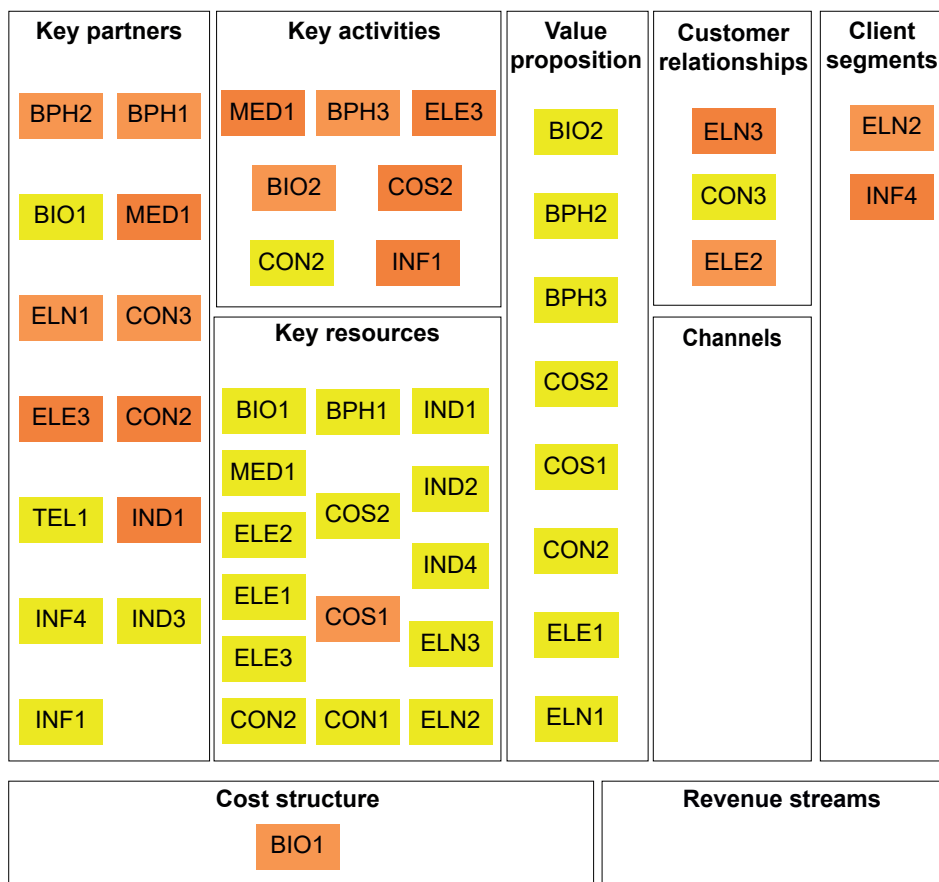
Key partners

BPH2 BPH1
BIO1 MED1
ELN1 CON3
ELE3 CON2
TEL1 IND1
INF4 IND3
INF1

Key activities

MED1 BPH3 ELE3
BIO2 COS2
CON2 INF1

Key resources

BIO1 BPH1 IND1
MED1 IND2
ELE2 COS2
IND4
ELE1 COS1
ELE3 ELN3
CON2 CON1 ELN2

Value proposition

BIO2
BPH2
BPH3
COS2
COS1
CON2
ELE1
ELN1

Customer relationships

ELN3
CON3
ELE2

Channels

Client segments

ELN2
INF4

Cost structure

BIO1

Revenue streams